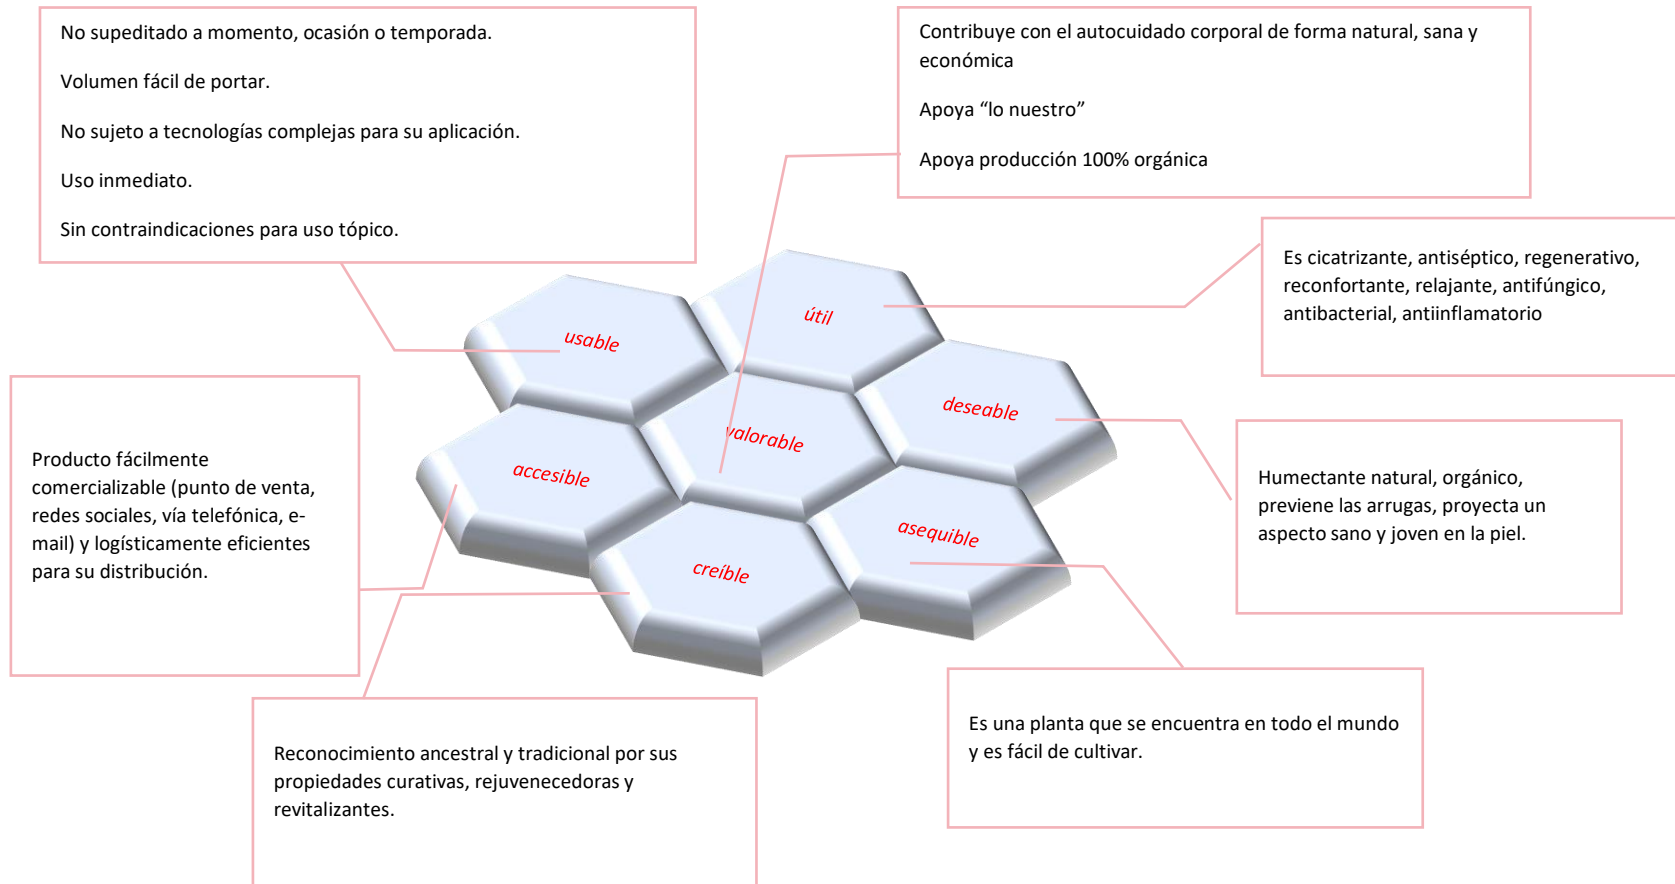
No supeditado a momento, ocasión o temporada.

Volumen fácil de portar.

No sujeto a tecnologías complejas para su aplicación.

Uso inmediato.

Sin contraindicaciones para uso tópico.

Contribuye con el autocuidado corporal de forma natural, sana y económica

Apoya “lo nuestro”

Apoya producción 100% orgánica

Es cicatrizante, antiséptico, regenerativo, reconfortante, relajante, antifúngico, antibacterial, antiinflamatorio

usable

útil

valorable

deseable

accesible

asequible

creíble

Producto fácilmente comercializable (punto de venta, redes sociales, vía telefónica, e-mail) y logísticamente eficientes para su distribución.

Humectante natural, orgánico, previene las arrugas, proyecta un aspecto sano y joven en la piel.

Es una planta que se encuentra en todo el mundo y es fácil de cultivar.

Reconocimiento ancestral y tradicional por sus propiedades curativas, rejuvenecedoras y revitalizantes.